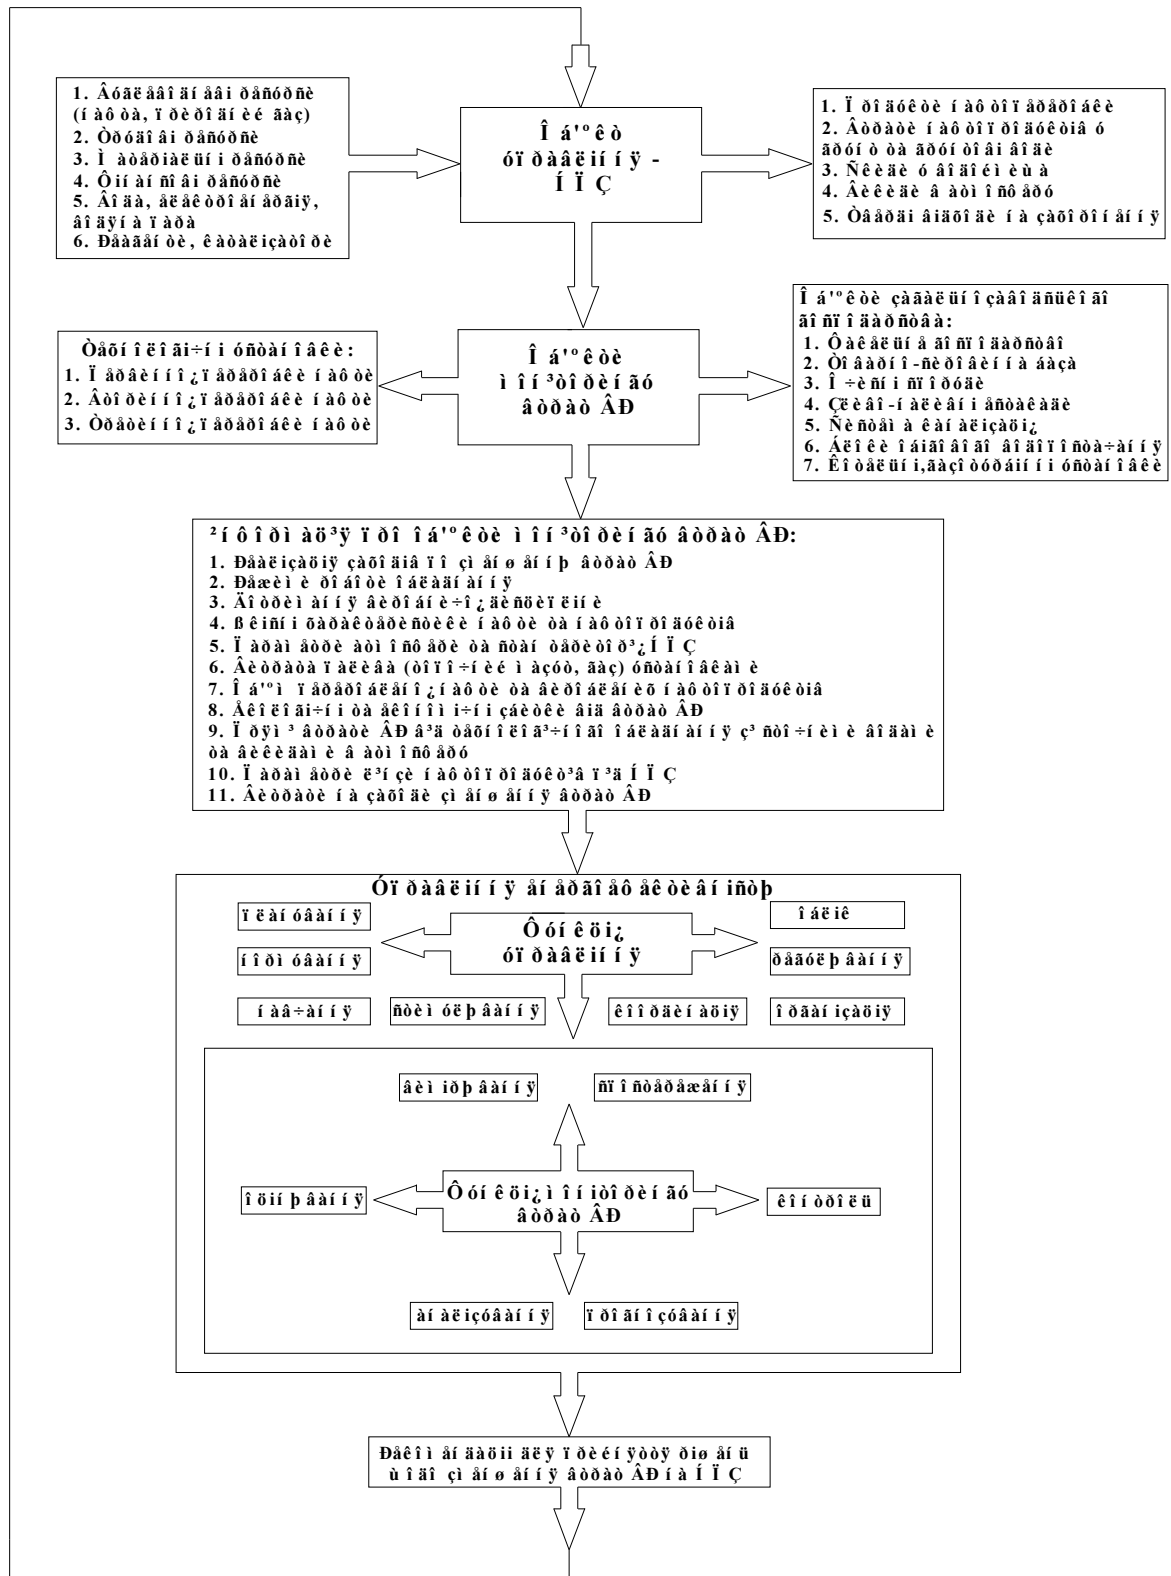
1. Âóãëåâî äí âè ðåñóðñè (íàôòà, ïðèðîäíèé ãàç)
2. Òðóäîâi ðåñóðñè
3. Ì àòåðiàëüíi ðåñóðñè
4. Ôií àí ñîâi ðåñóðñè
5. Âîäà, åëåêòðîåí åðãiÿ, âîäÿí à ïàðà
6. Ðåàãåí òè, êàòàëiçàòîðè

Î á'º êò óï ðàâëií í ÿ - Í Ï Ç

1. Ï ðî äóêöè í àôòîï åðåðî áêè
2. Âòðàòè í àôòîï ðî äóêòiâ ó ãðóí ò òà ãðóí òîâi âîäè
3. Ñêèäè ó âîäí èéì è ùà
4. Âèêèäè â àòì î ñô åðó
5. Òåõí î ãåíí i âiäõîäè í à çàõî ðî í åí í ÿ

Î á'º êòè ì î í ³òî ðèí ãó âòðàò ÂÐ

Òåõí îëîãi÷í i óñòàí îâêè:
1. Ï åðâèí í î¿ ï åðåðî áêè í àôòè
2. Âòî ðèí í î¿ ï åðåðî áêè í àôòè
3. Òðåòèí í î¿ ï åðåðî áêè í àôòè

Î á'º êòè çàãàëüí î çàâî äñüêîãî ãî ñï î äàðñòâà:
1. Ôàêåëüí å ãî ñï î äàðñòâî
2. Òî âàðí î -ñèðîâèí í à áàçà
3. Î ÷èñí i ñï î ðóäè
4. Çëèâî -í àëèâí i åñòàêàäè
5. Ñèñòåì à êàí àëiçàö i¿
6. Áëîêè îáiãîâî ðîòí î ãî âî äî ï î ñòà÷àí í ÿ
7. Èí òåëüí i,ãàçîï ðîâi äí i óñòàí îâêè

²í ô î ðì àö³ÿ ï ðî î á'º êòè ì î í ³òî ðèí ãó âòðàò ÂÐ:
1. Ðåàëiçàö³ÿ çàõî äiâ ï î çì åí ø åí í þ âòðàò ÂÐ
2. Ðåæèì è ðî áî òè î áëàäí àí í ÿ
3. Äî òðèì àí í ÿ âèðîáí è÷î¿ äèñöèï ëií è
4. ß êiñí i õàðàêòåðèñòèêè í àôòè òà í àôòîï ðî äóêòiâ
5. Ï àðàì åòðè àòì î ñô åðè òà ñòàí òåðèòî ð³¿ Í Ï Ç
6. Âèòðàòà ï àëèâà (òî ï î ÷í èé ì àçóò, ãàç) óñòàí î âêàì è
7. Î á'º ì ï åðåðî áëåí î¿ í àôòè òà âèðîáëåí èõ í àôòîï ðî äóêòiâ
8. Åêîëîãi÷í i òà åêîí î ì i÷í i çàòðàòè âiä âòðàò ÂÐ
9. Ï ðÿì ³ âòðàòè ÂÐ â³ä òåðì î ëîã³÷í î ãî î áëàäí àí í ÿ ç³ ñòî ÷í èì è âîäàì è òà âèêèäàì è â àòì î ñô åðó
10. Ï àðàì åòðè ë³í ³¿ í àôòîï ðî äóêòî ³â ï ³ä Í Ï Ç
11. Âèòðàòè í à çàõî äè çì åí ø åí í ÿ âòðàò ÂÐ

Óï ðàâëií í ÿ åí åðãî åô åêòèâ í ³ñòþ

ï ëàí óâàí í ÿ
î áë³ê
í î ðì óâàí í ÿ
Ôóí êö³¿ óï ðàâëií í ÿ
ðåãóëþ âàí í ÿ
í àâ÷àí í ÿ
ñòèì óëþ âàí í ÿ
êî î ðäèí àö³ÿ
î ðãàí ³çàö³ÿ

âèì ³ðþ âàí í ÿ
ñï î ñòåðåæåí í ÿ
î ö³í þ âàí í ÿ
Ôóí êö³¿ ì î í ³òî ðèí ãó âòðàò ÂÐ
êî í òðî ëü
àí àë³çóâàí í ÿ
ï ðî ãí î çóâàí í ÿ

Ðåêî ì åí äàö³¿ äëÿ ï ðèéí ÿòòÿ ð³ø åí ü ù î äî çì åí ø åí í ÿ âòðàò ÂÐ í à Í Ï Ç